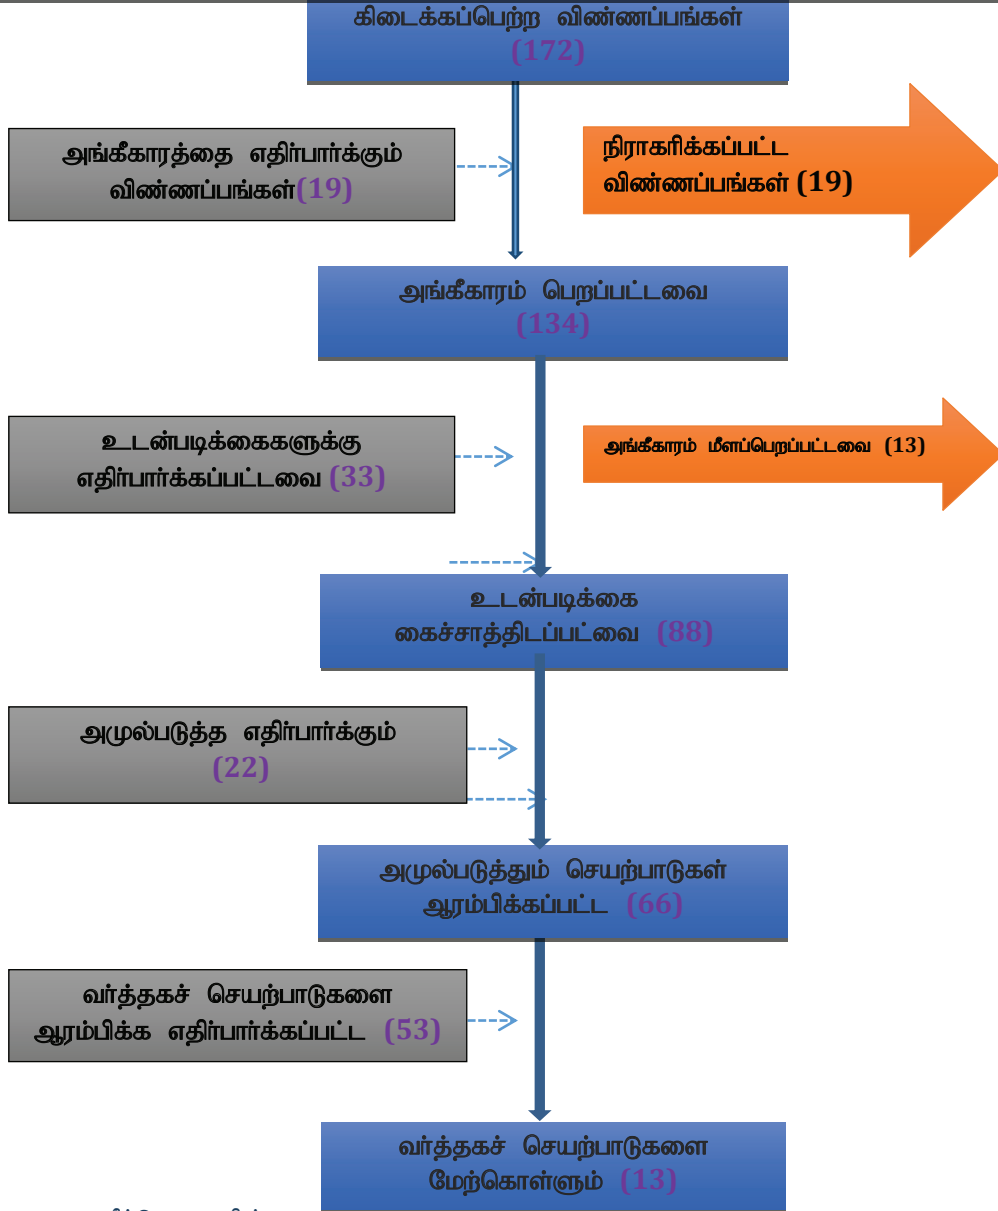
கிடைக்கப்பெற்ற விண்ணப்பங்கள் (172)

அங்கீகாரத்தை எதிர்பார்க்கும் விண்ணப்பங்கள்(19)

நிராகரிக்கப்பட்ட விண்ணப்பங்கள் (19)

அங்கீகாரம் பெறப்பட்டவை (134)

உடன்படிக்கைகளுக்கு எதிர்பார்க்கப்பட்டவை (33)

அங்கீகாரம் மீளப்பெறப்பட்டவை (13)

உடன்படிக்கை கைச்சாத்திடப்பட்வை (88)

அமுல்படுத்த எதிர்பார்க்கும் (22)

அமுல்படுத்தும் செயற்பாடுகள் ஆரம்பிக்கப்பட்ட (66)

வர்த்தகச் செயற்பாடுகளை ஆரம்பிக்க எதிர்பார்க்கப்பட்ட (53)

வர்த்தகச் செயற்பாடுகளை மேற்கொள்ளும் (13)